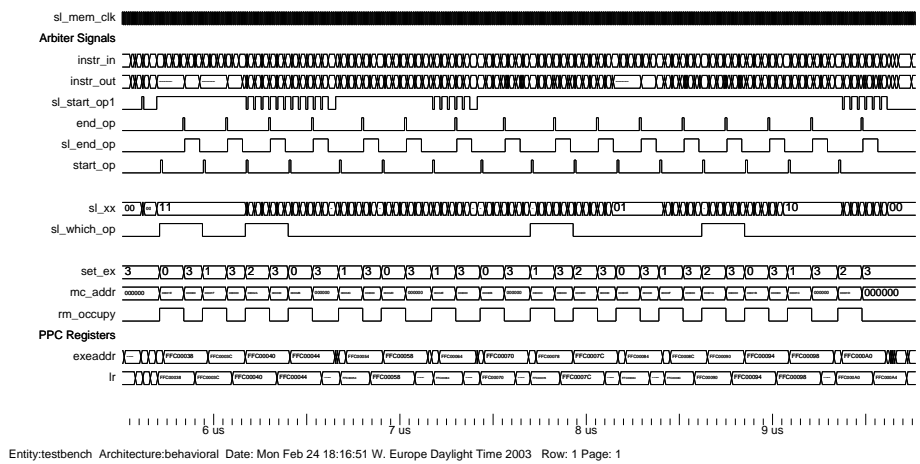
sl_mem_clk
Arbiter Signals
instr_in
instr_out
sl_start_op1
end_op
sl_end_op
start_op

sl_xx 00 11 01 10 00
sl_which_op

set_ex 3 0 3 1 3 2 3 0 3 1 3 0 3 1 3 0 3 1 3 2 3 0 3 1 3 2 3 0 3 1 3 2 3
mc_addr 000000 000000
rm_occupy
PPC Registers
exeaddr FFC00038 FFC0003C FFC00040 FFC00044 FFC00054 FFC00058 FFC00064 FFC00070 FFC00078 FFC0007C FFC00084 FFC0008C FFC00090 FFC00094 FFC00098 FFC000A0
lr FFC00038 FFC0003C FFC00040 FFC00044 FFC00058 FFC00070 FFC0007C FFC00090 FFC00094 FFC00098 FFC000A0 FFC000A4

6 us 7 us 8 us 9 us

Entity:testbench Architecture:behavioral Date: Mon Feb 24 18:16:51 W. Europe Daylight Time 2003 Row: 1 Page: 1